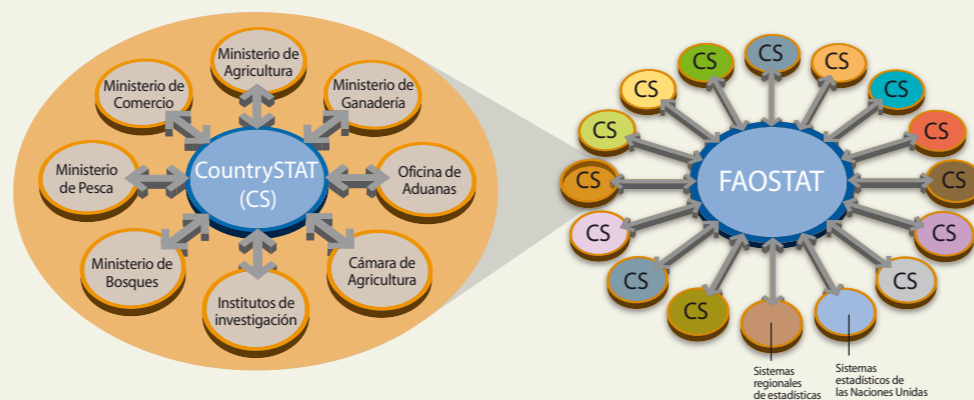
Ministerio de Agricultura

Ministerio de Ganadería

Ministerio de Comercio

Ministerio de Pesca

CountrySTAT (CS)

Oficina de Aduanas

Ministerio de Bosques

Cámara de Agricultura

Institutos de investigación

CS

CS

CS

CS

CS

CS

CS

FAOSTAT

CS

CS

CS

CS

CS

CS

CS

Sistemas regionales de estadísticas

Sistemas estadísticos de las Naciones Unidas